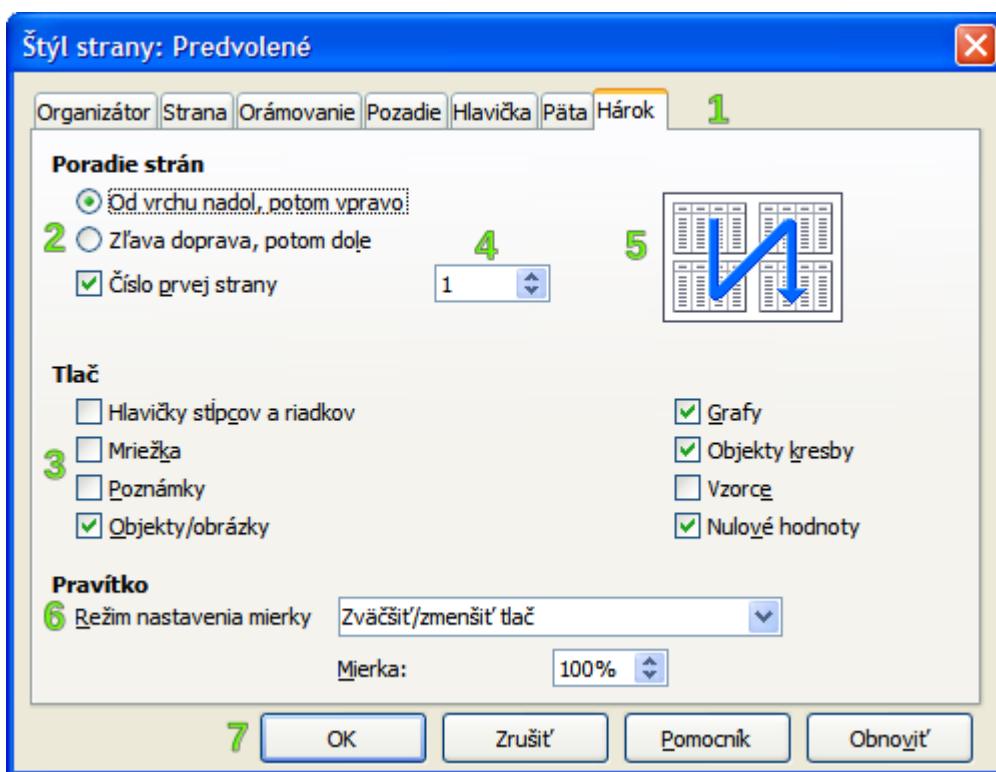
Štýl strany: Predvolené

Organizátor | Strana | Orámovanie | Pozadie | Hlavička | Päta | Hárok

1

Poradie strán

Od vrchu nadol, potom vpravo

2 Zľava doprava, potom dole

4

5

Číslo prvej strany 1

Tlač

Hlavičky stĺpcov a riadkov

3 Mriežka

Poznámky

Objekty/obrázky

Grafy

Objekty kresby

Vzorce

Nulové hodnoty

Pravítko

6 Režim nastavenia mierky Zväčšiť/zmenšiť tlač

Mierka: 100%

7 OK Zrušiť Pomocník Obnoviť